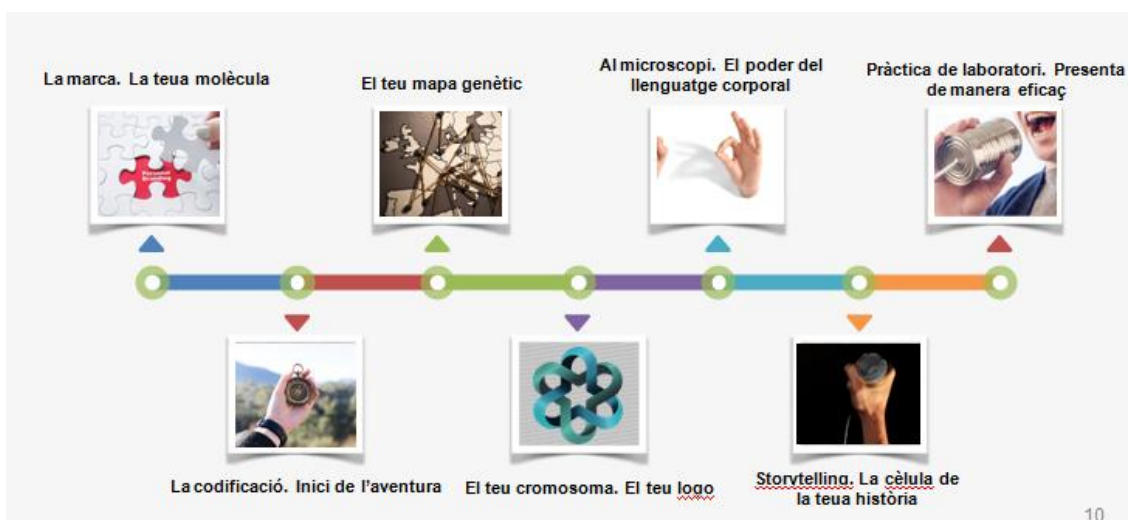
La marca. La teua molècula

El teu mapa genètic

Al microscopi. El poder del llenguatge corporal

Pràctica de laboratori. Presenta de manera eficaç

Personal Branding

La codificació. Inici de l'aventura

El teu cromosoma. El teu logo

Storytelling. La cèlula de la teua història

10